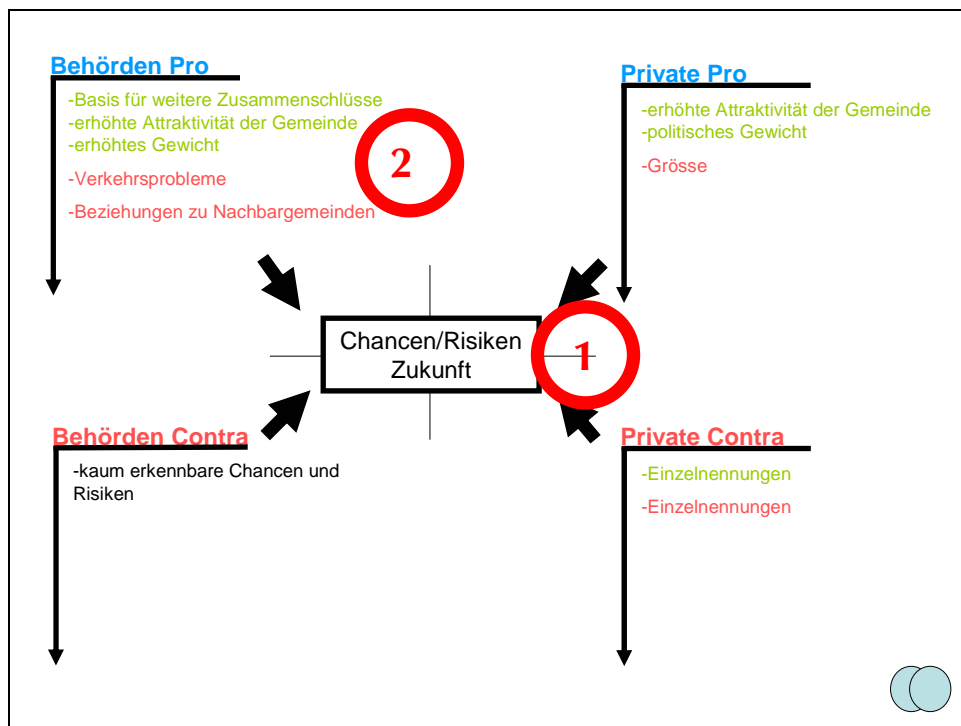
Behörden Pro

-Basis für weitere Zusammenschlüsse
-erhöhte Attraktivität der Gemeinde
-erhöhtes Gewicht

-Verkehrsprobleme

-Beziehungen zu Nachbargemeinden

2

Private Pro

-erhöhte Attraktivität der Gemeinde
-politisches Gewicht

-Grösse

Chancen/Risiken
Zukunft

1

Behörden Contra

-kaum erkennbare Chancen und Risiken

Private Contra

-Einzelnennungen

-Einzelnennungen